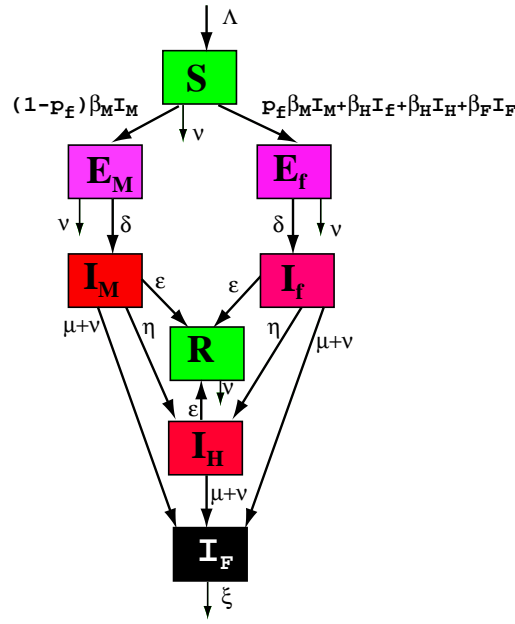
$\Lambda$

S

$(1-p_f)\beta_M I_M$

$\nu$

$p_f\beta_M I_M+\beta_H I_f+\beta_H I_H+\beta_F I_F$

$E_M$

$E_f$

$\nu$

$\delta$

$\delta$

$\nu$

$I_M$

$\varepsilon$

$\varepsilon$

$I_f$

$\mu+\nu$

$\eta$

R

$\eta$

$\mu+\nu$

$\nu$

$\varepsilon$

$I_H$

$\mu+\nu$

$I_F$

$\xi$